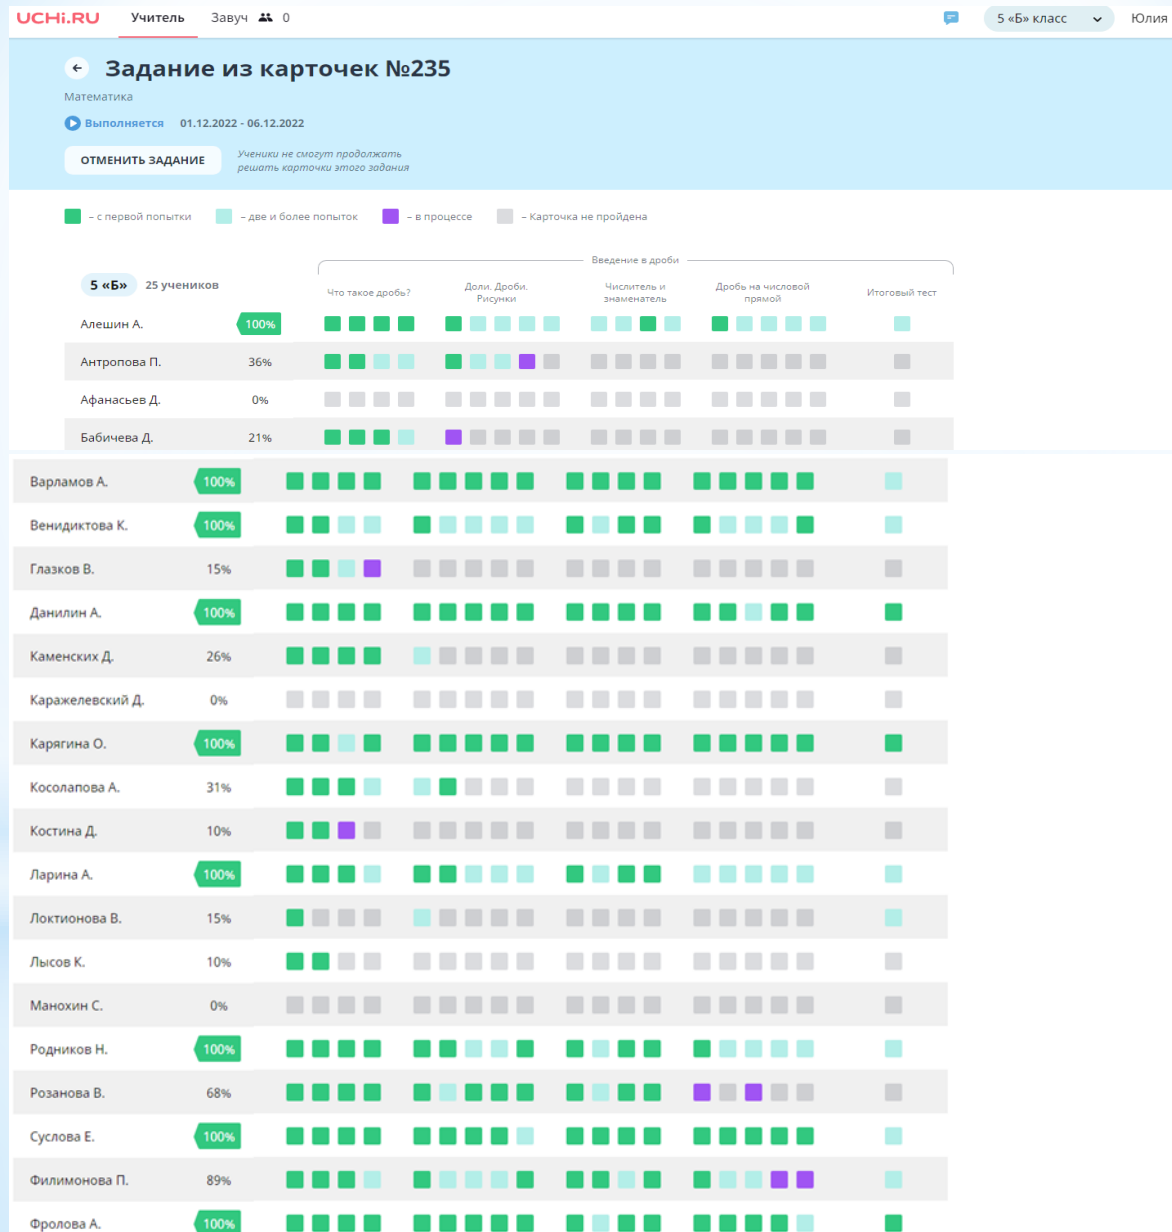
UCHi.RU Учитель Завуч 0 5 «Б» класс Юлия

Задание из карточек №235

Математика

Выполняется 01.12.2022 - 06.12.2022

ОТМЕНИТЬ ЗАДАНИЕ

Ученики не смогут продолжать решать карточки этого задания

– с первой попытки – две и более попыток – в процессе – Карточка не пройдена

5 «Б» 25 учеников

Введение в дроби

Что такое дробь? Доли. Дроби. Рисунки Числитель и знаменатель Дробь на числовой прямой Итоговый тест

Алешин А. 100%
Антропова П. 36%
Афанасьев Д. 0%
Бабичева Д. 21%
Варламов А. 100%
Венидиктова К. 100%
Глазков В. 15%
Данилин А. 100%
Каменских Д. 26%
Каражелевский Д. 0%
Карягина О. 100%
Косолапова А. 31%
Костина Д. 10%
Ларина А. 100%
Локтионова В. 15%
Лысов К. 10%
Манохин С. 0%
Родников Н. 100%
Розанова В. 68%
Суслова Е. 100%
Филимонова П. 89%
Фролова А. 100%